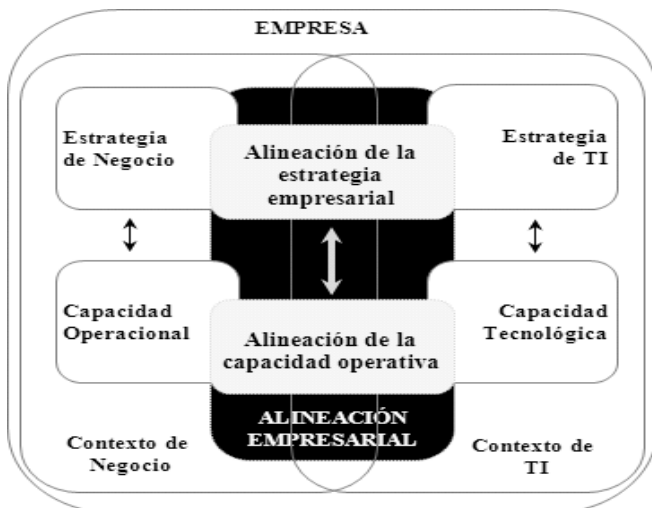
EMPRESA

Estrategia de Negocio

Alineación de la estrategia empresarial

Estrategia de TI

Capacidad Operacional

Alineación de la capacidad operativa

Capacidad Tecnológica

ALINEACIÓN EMPRESARIAL

Contexto de Negocio

Contexto de TI